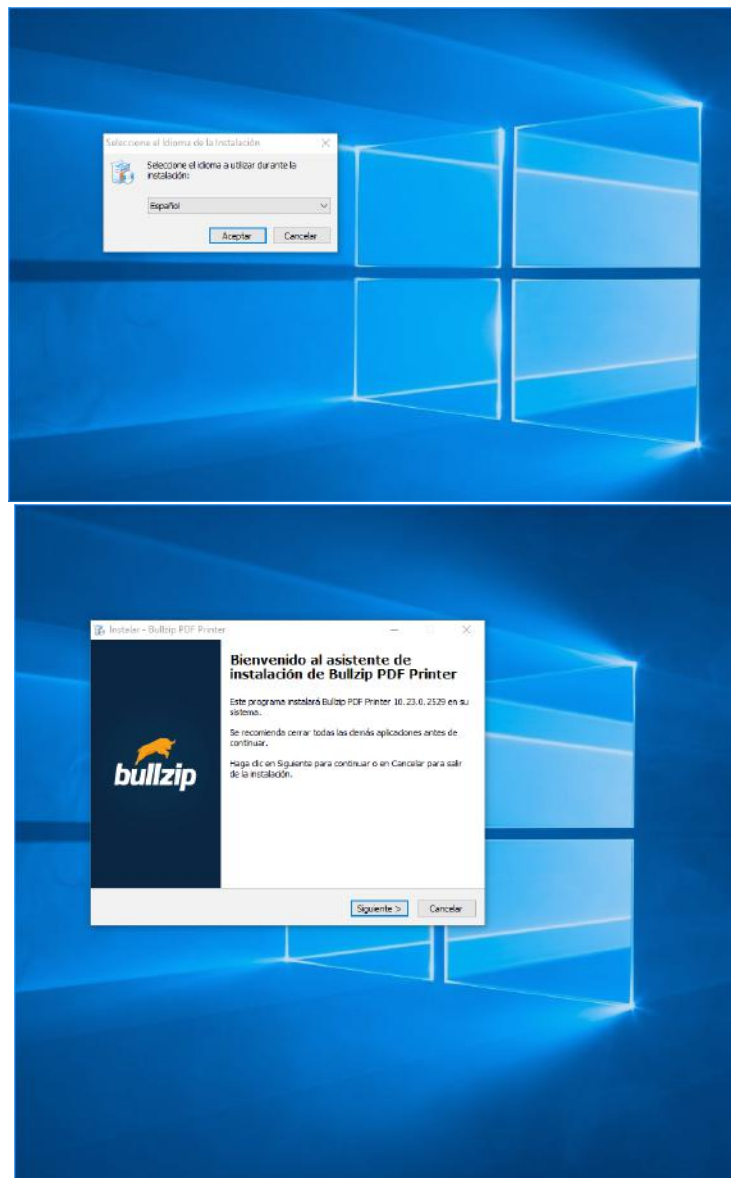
Seleccione el Idioma de la Instalación

Seleccione el idioma a utilizar durante la instalación:

Español

Aceptar
Cancelar

Instalar - Bullzip PDF Printer

bullzip

Bienvenido al asistente de instalación de Bullzip PDF Printer

Este programa instalará Bullzip PDF Printer 10.23.0.2529 en su sistema.

Se recomienda cerrar todas las demás aplicaciones antes de continuar.

Haga clic en Siguiente para continuar o en Cancelar para salir de la instalación.

Siguiente >
Cancelar